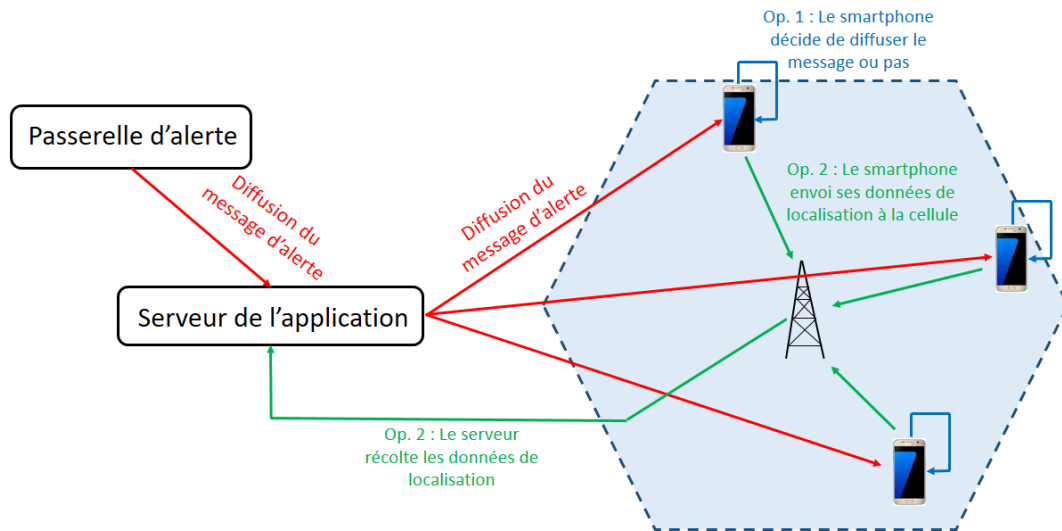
Op. 1 : Le smartphone décide de diffuser le message ou pas

Passerelle d'alerte

Diffusion du message d'alerte

Diffusion du message d'alerte

Op. 2 : Le smartphone envoi ses données de localisation à la cellule

Serveur de l'application

Op. 2 : Le serveur récolte les données de localisation